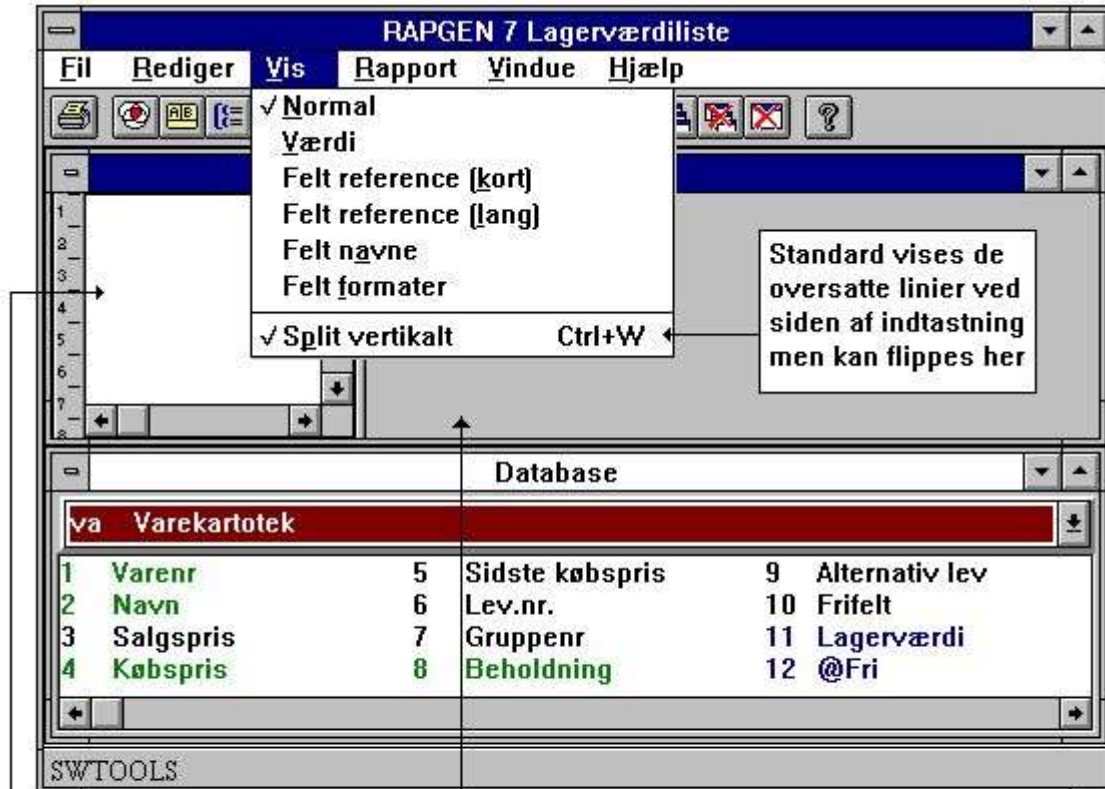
RAPGEN 7 Lagerværdiliste

Fil Rediger Vis Rapport Vindue Hjælp

✓Normal
Værdi
Felt reference (kort)
Felt reference (lang)
Felt navne
Felt formater
✓Split vertikalt Ctrl+W

Standard vises de oversatte linier ved siden af indtastning men kan flippes her

1
2
3
4
5
6
7
8

Database

va Varekartotek

| | | | | | |
|---|---|---|---|---|---|
| 1 | Varenr | 5 | Sidste købspris | 9 | Alternativ lev |
| 2 | Navn | 6 | Lev.nr. | 10 | Frifelt |
| 3 | Salgspris | 7 | Gruppenr | 11 | Lagerværdi |
| 4 | Købspris | 8 | Beholdning | 12 | @Fri |

SWTOOLS